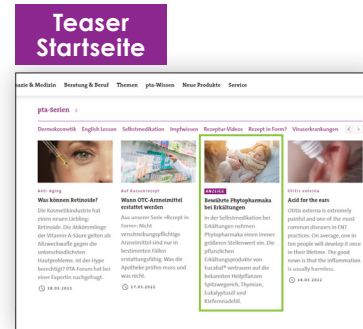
Teaser Startseite

azie & Medizin Beratung & Beruf Themen pta-Wissen Neue Produkte Service

pta-Serien

Dermokosmetik English Lesson Selbstmedikation Impfwissen Rezeptur-Videos Rezept in Form? Virenerkrankungen

Anti-Aging
Was können Retinoide?
Die Kosmetikindustrie hat einen neuen Liebling: Retinoide. Die Abkömmlinge der Vitamin-A-Säure gelten als Allzweckwaffe gegen die unterschiedlichsten Hautprobleme. Ist der Hype berechtigt? PTA-Forum hat bei einer Expertin nachgefragt.
18.05.2022

Auf Kassenrezept
Wann OTC-Arzneimittel erstattet werden
Aus unserer Serie »Rezept in Form«: Nicht verschreibungspflichtige Arzneimittel sind nur in bestimmten Fällen erstattungsfähig. Was die Apotheke prüfen muss und was nicht.
17.05.2022

ANZEIGE
Bewährte Phytopharmaka bei Erkältungen
In der Selbstmedikation bei Erkältungen nehmen Phytopharmaka einen immer größeren Stellenwert ein. Die pflanzlichen Erkältungsprodukte von Eucabal® vertrauen auf die bekannten Heilpflanzen Spitzwegerich, Thymian, Eukalyptusöl und Kiefernnadelöl.

Otitis externa
Acid for the ears
Otitis externa is extremely painful and one of the most common diseases in ENT practices. On average, one in ten people will develop it once in their lifetime. The good news is that the inflammation is usually harmless.
14.05.2022